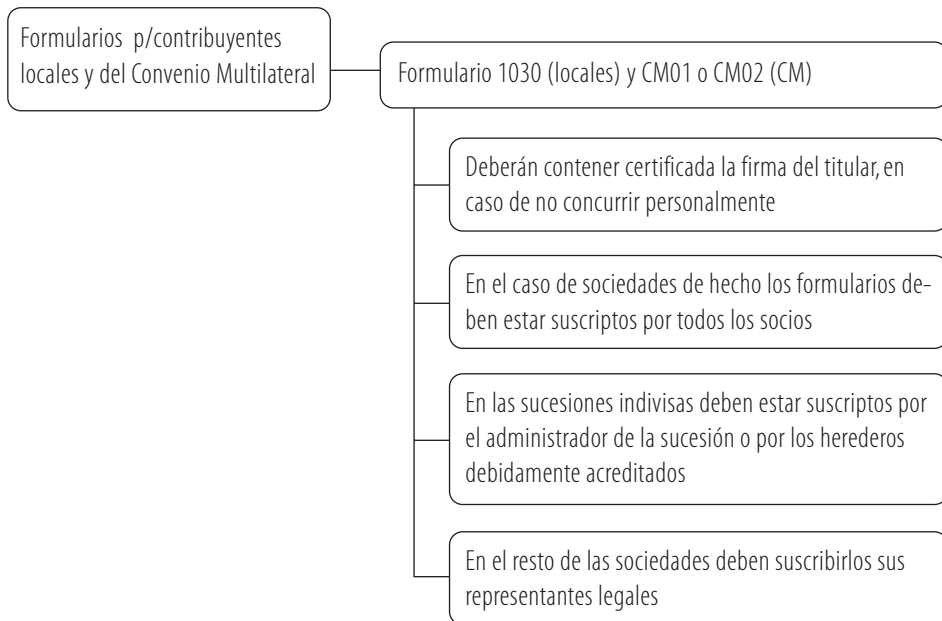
Formularios p/contribuyentes locales y del Convenio Multilateral

Formulario 1030 (locales) y CM01 o CM02 (CM)

Deberán contener certificada la firma del titular, en caso de no concurrir personalmente

En el caso de sociedades de hecho los formularios deben estar suscriptos por todos los socios

En las sucesiones indivisas deben estar suscriptos por el administrador de la sucesión o por los herederos debidamente acreditados

En el resto de las sociedades deben suscribirlos sus representantes legales